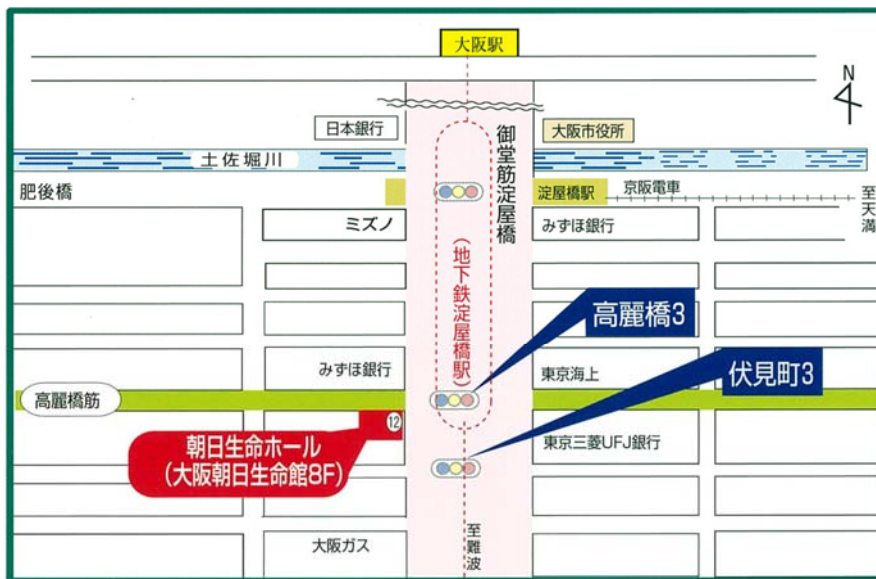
大阪駅

N

日本銀行

御堂筋淀屋橋

大阪市役所

土佐堀川

肥後橋

淀屋橋駅

京阪電車

至天満

ミズノ

みずほ銀行

（地下鉄淀屋橋駅）

高麗橋3

みずほ銀行

東京海上

伏見町3

高麗橋筋

12

朝日生命ホール
（大阪朝日生命館8F）

東京三菱UFJ銀行

大阪ガス

至難波